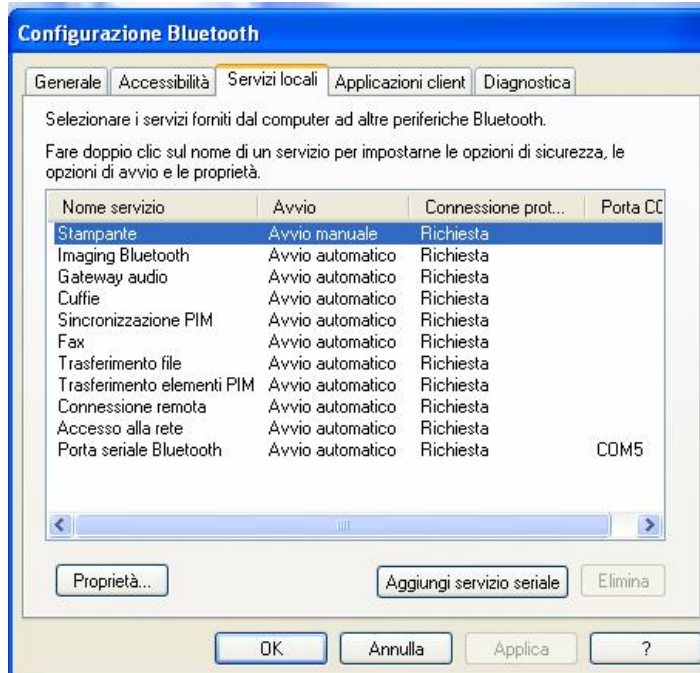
Configurazione Bluetooth

Generale | Accessibilità | Servizi locali | Applicazioni client | Diagnostica

Selezionare i servizi forniti dal computer ad altre periferiche Bluetooth.

Fare doppio clic sul nome di un servizio per impostarne le opzioni di sicurezza, le opzioni di avvio e le proprietà.

| Nome servizio | Avvio | Connessione prot... | Porta C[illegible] |
|---|---|---|---|
| Stampante | Avvio manuale | Richiesta | |
| Imaging Bluetooth | Avvio automatico | Richiesta | |
| Gateway audio | Avvio automatico | Richiesta | |
| Cuffie | Avvio automatico | Richiesta | |
| Sincronizzazione PIM | Avvio automatico | Richiesta | |
| Fax | Avvio automatico | Richiesta | |
| Trasferimento file | Avvio automatico | Richiesta | |
| Trasferimento elementi PIM | Avvio automatico | Richiesta | |
| Connessione remota | Avvio automatico | Richiesta | |
| Accesso alla rete | Avvio automatico | Richiesta | |
| Porta seriale Bluetooth | Avvio automatico | Richiesta | COM5 |

Proprietà...
Aggiungi servizio seriale
Elimina

OK
Annulla
Applica
?